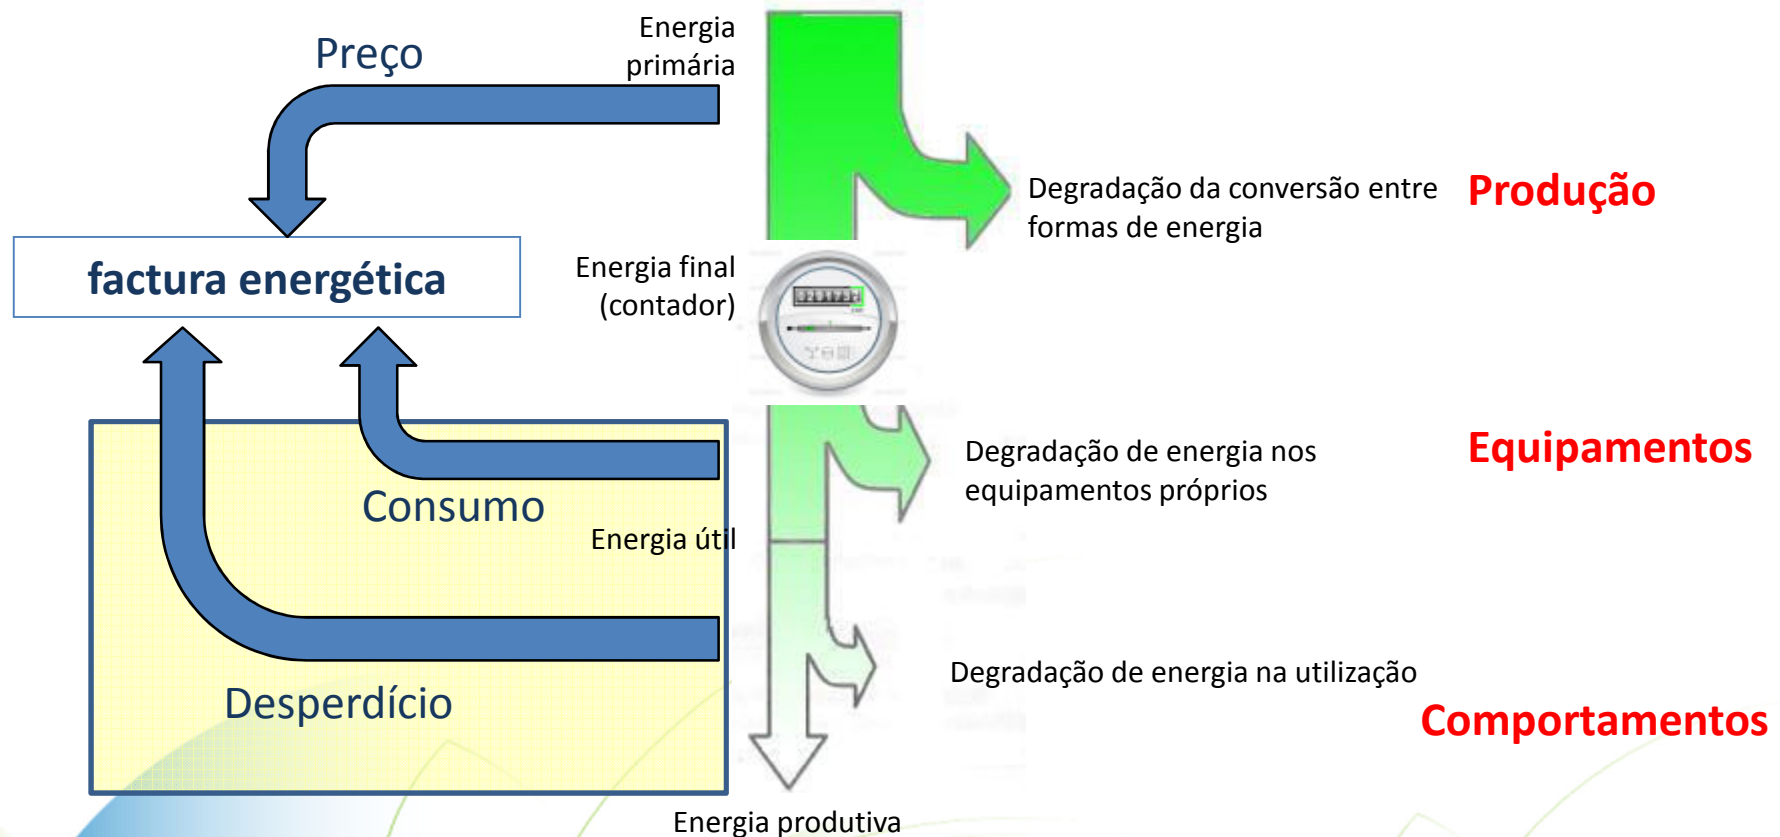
Preço

Energia primária

factura energética

Degradação da conversão entre formas de energia

Produção

Energia final (contador)

Degradação de energia nos equipamentos próprios

Equipamentos

Consumo

Energia útil

Degradação de energia na utilização

Comportamentos

Desperdício

Energia produtiva